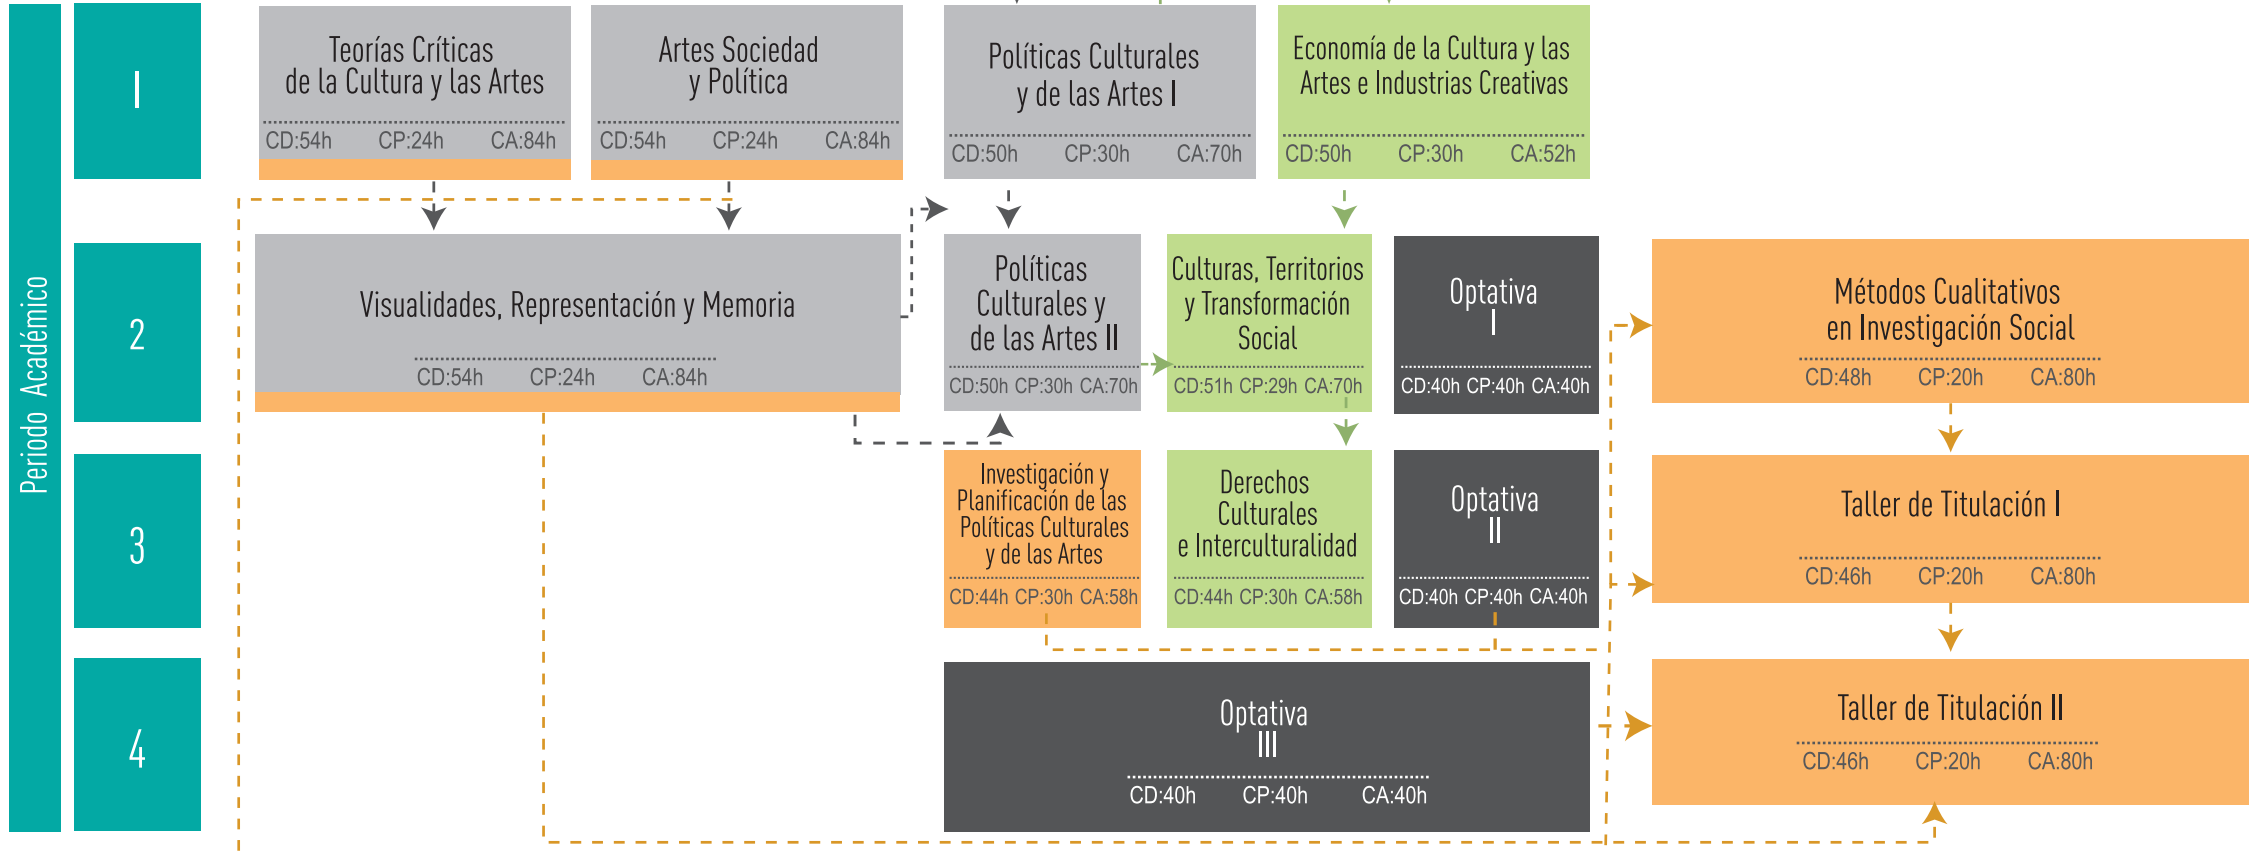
Periodo Académico

I

2

3

4

Teorías Críticas de la Cultura y las Artes
CD:54h CP:24h CA:84h

Artes Sociedad y Política
CD:54h CP:24h CA:84h

Políticas Culturales y de las Artes I
CD:50h CP:30h CA:70h

Economía de la Cultura y las Artes e Industrias Creativas
CD:50h CP:30h CA:52h

Visualidades, Representación y Memoria
CD:54h CP:24h CA:84h

Políticas Culturales y de las Artes II
CD:50h CP:30h CA:70h

Culturas, Territorios y Transformación Social
CD:51h CP:29h CA:70h

Optativa I
CD:40h CP:40h CA:40h

Métodos Cualitativos en Investigación Social
CD:48h CP:20h CA:80h

Investigación y Planificación de las Políticas Culturales y de las Artes
CD:44h CP:30h CA:58h

Derechos Culturales e Interculturalidad
CD:44h CP:30h CA:58h

Optativa II
CD:40h CP:40h CA:40h

Taller de Titulación I
CD:46h CP:20h CA:80h

Optativa III
CD:40h CP:40h CA:40h

Taller de Titulación II
CD:46h CP:20h CA:80h